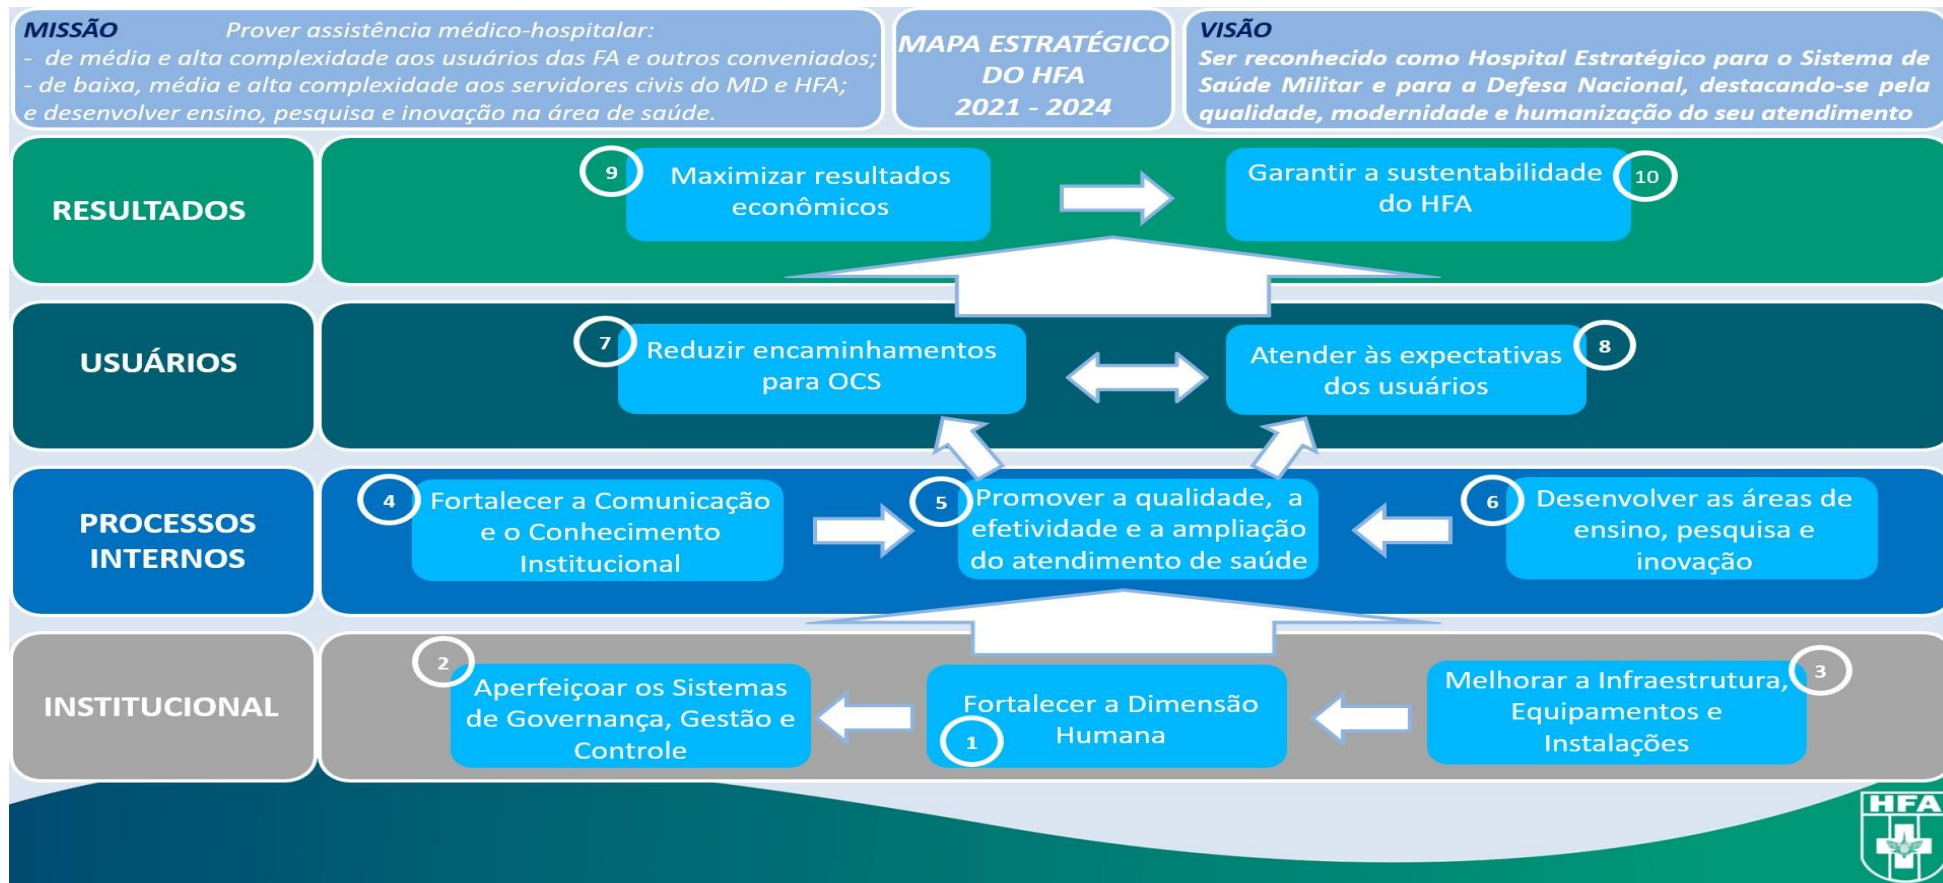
MISSÃO Prover assistência médico-hospitalar:
- de média e alta complexidade aos usuários das FA e outros conveniados;
- de baixa, média e alta complexidade aos servidores civis do MD e HFA;
e desenvolver ensino, pesquisa e inovação na área de saúde.

MAPA ESTRATÉGICO DO HFA 2021 - 2024

VISÃO
Ser reconhecido como Hospital Estratégico para o Sistema de Saúde Militar e para a Defesa Nacional, destacando-se pela qualidade, modernidade e humanização do seu atendimento

RESULTADOS

9 Maximizar resultados econômicos

Garantir a sustentabilidade do HFA 10

USUÁRIOS

7 Reduzir encaminhamentos para OCS

Atender às expectativas dos usuários 8

PROCESSOS INTERNOS

4 Fortalecer a Comunicação e o Conhecimento Institucional

5 Promover a qualidade, a efetividade e a ampliação do atendimento de saúde

6 Desenvolver as áreas de ensino, pesquisa e inovação

INSTITUCIONAL

2 Aperfeiçoar os Sistemas de Governança, Gestão e Controle

Fortalecer a Dimensão Humana 1

Melhorar a Infraestrutura, Equipamentos e Instalações 3

HFA